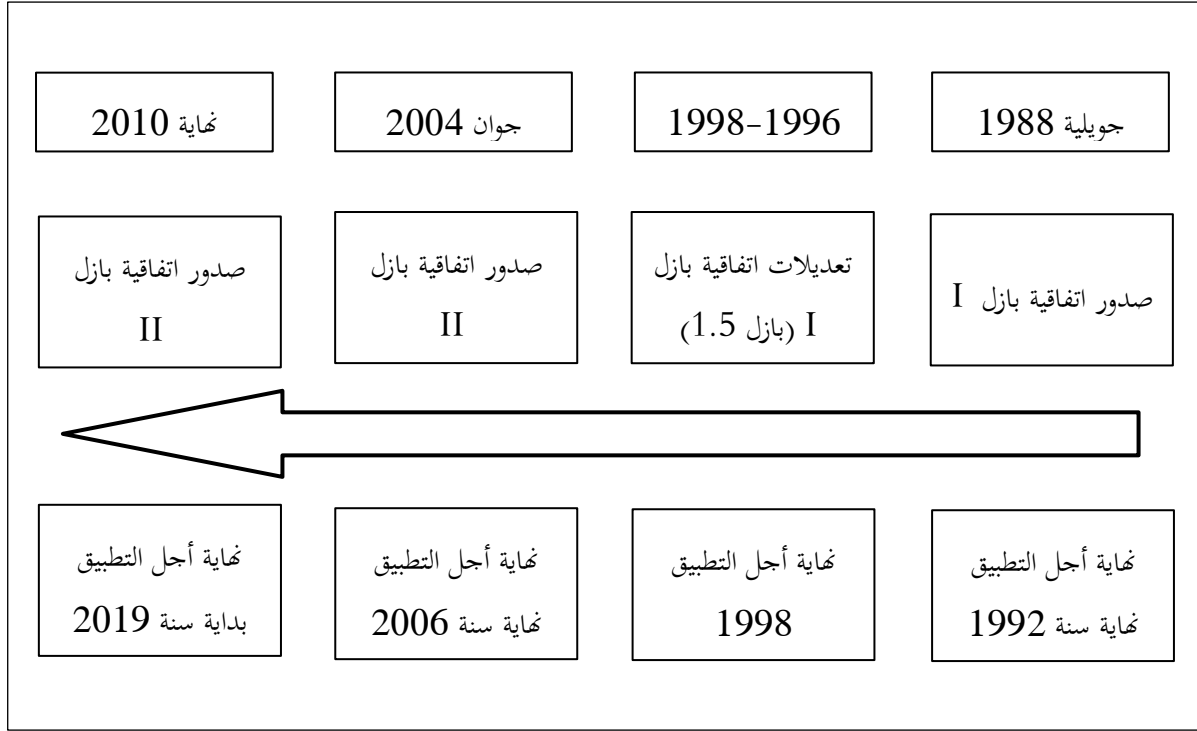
جويلية 1988

1998-1996

جوان 2004

نهاية 2010

صدور اتفاقية بازل I

تعديلات اتفاقية بازل I (بازل 1.5)

صدور اتفاقية بازل II

صدور اتفاقية بازل II

نهاية أجل التطبيق نهاية سنة 1992

نهاية أجل التطبيق 1998

نهاية أجل التطبيق نهاية سنة 2006

نهاية أجل التطبيق بداية سنة 2019